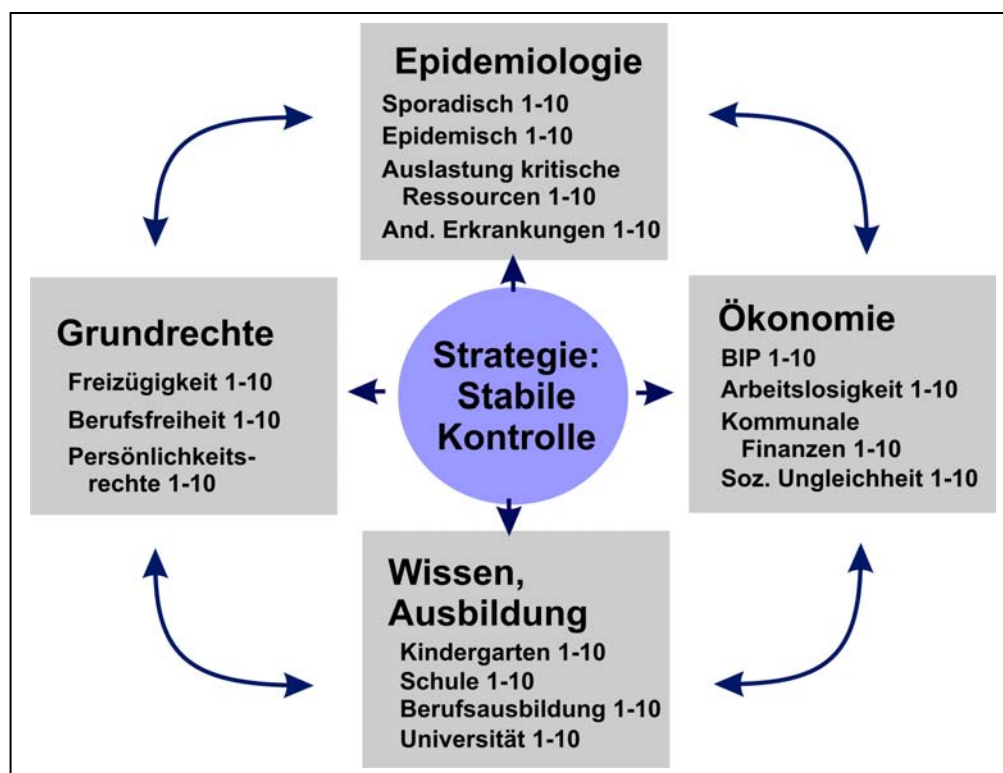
Epidemiologie
Sporadisch 1-10
Epidemisch 1-10
Auslastung kritische Ressourcen 1-10
And. Erkrankungen 1-10

Grundrechte
Freizügigkeit 1-10
Berufsfreiheit 1-10
Persönlichkeitsrechte 1-10

Strategie: Stabile Kontrolle

Ökonomie
BIP 1-10
Arbeitslosigkeit 1-10
Kommunale Finanzen 1-10
Soz. Ungleichheit 1-10

Wissen, Ausbildung
Kindergarten 1-10
Schule 1-10
Berufsausbildung 1-10
Universität 1-10